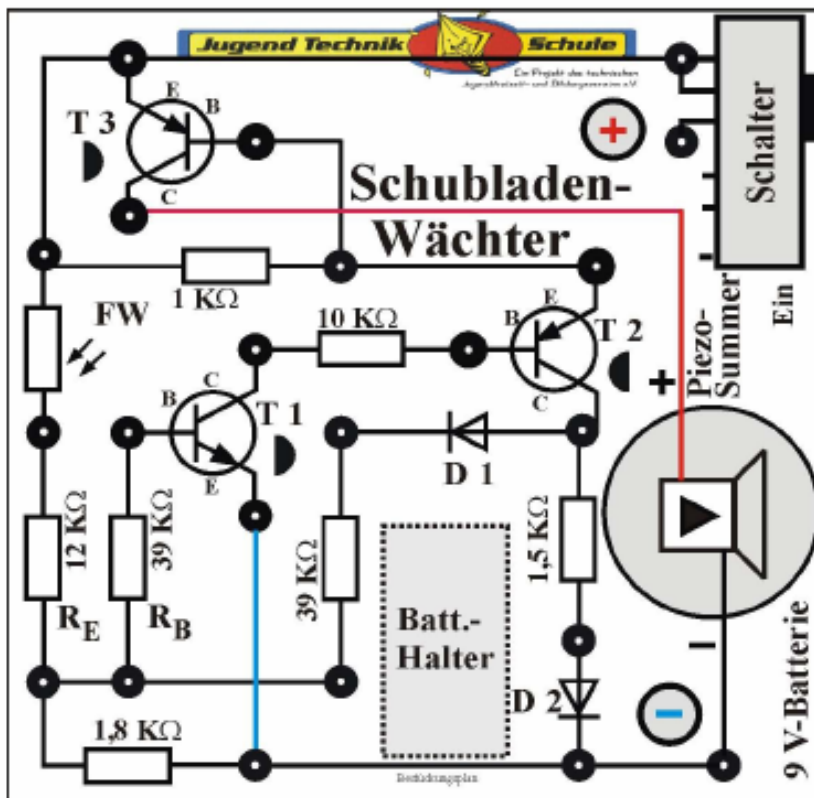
Jugend Technik Schule
Ein Projekt des technischen Jugendfreizeit- und Bildungsvereins e.V.

Schalter
Ein

T 3
E
B
C

+

Schubladen-
Wächter

1 KΩ
FW
10 KΩ
B
E
T 2
C
+
Piezo-
Summer

B
C
T 1
E
D 1

12 KΩ
39 KΩ
39 KΩ
1,5 KΩ

$R_E$
$R_B$

Batt.-
Halter

D 2
-
9 V-Batterie

1,8 KΩ
Bestückungsplan